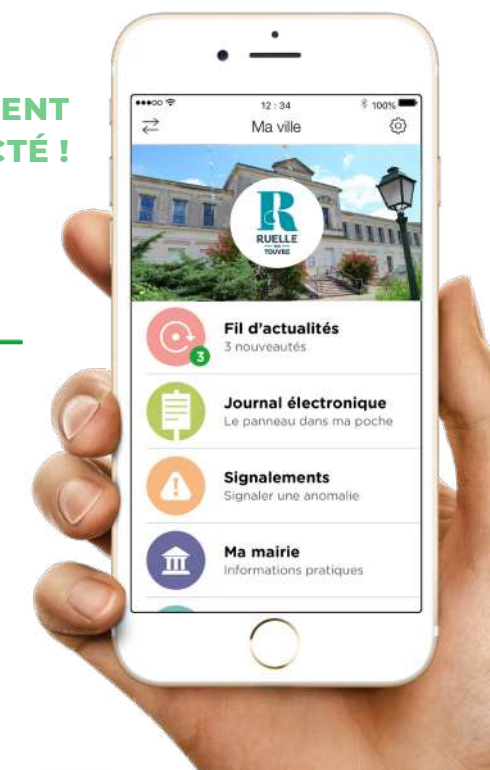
ENT
CTÉ !

12:34
100%
Ma ville

R
RUELLE
SUR
TOUVRE

Fil d'actualités
3 nouveautés
3

Journal électronique
Le panneau dans ma poche

Signalements
Signaler une anomalie

Ma mairie
Informations pratiques